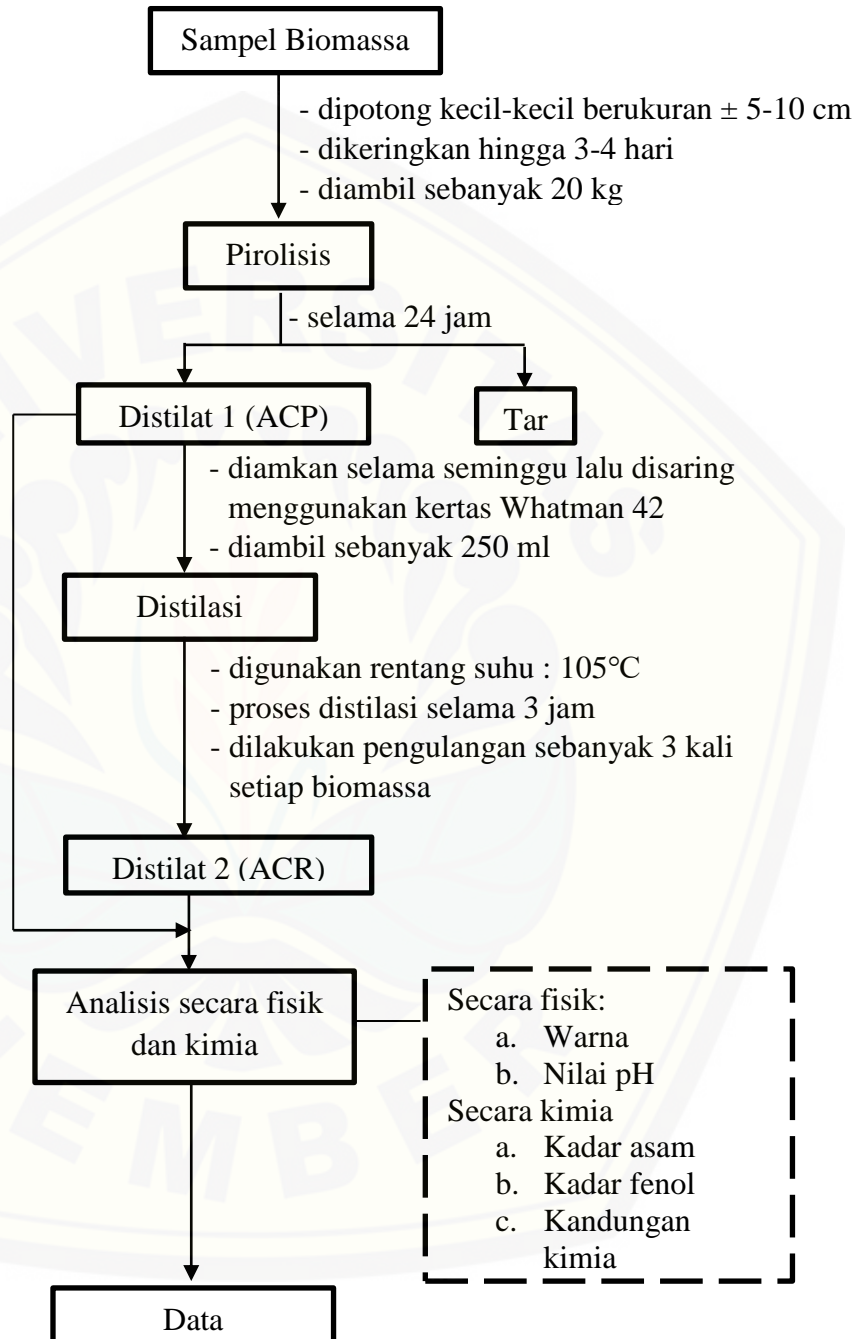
Sampel Biomassa

- dipotong kecil-kecil berukuran ± 5-10 cm
- dikeringkan hingga 3-4 hari
- diambil sebanyak 20 kg

Pirolisis

- selama 24 jam

Distilat 1 (ACP)

Tar

- diamkan selama seminggu lalu disaring menggunakan kertas Whatman 42
- diambil sebanyak 250 ml

Distilasi

- digunakan rentang suhu : 105°C
- proses distilasi selama 3 jam
- dilakukan pengulangan sebanyak 3 kali setiap biomassa

Distilat 2 (ACR)

Analisis secara fisik dan kimia

Secara fisik:
a. Warna
b. Nilai pH
Secara kimia
a. Kadar asam
b. Kadar fenol
c. Kandungan kimia

Data